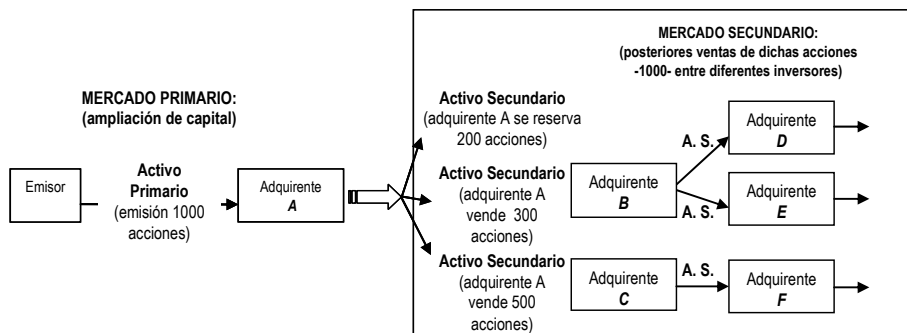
MERCADO PRIMARIO:
(ampliación de capital)

Emisor

Activo Primario
(emisión 1000 acciones)

Adquirente
A

MERCADO SECUNDARIO:
(posteriores ventas de dichas acciones -1000- entre diferentes inversores)

Activo Secundario
(adquirente A se reserva 200 acciones)

Activo Secundario
(adquirente A vende 300 acciones)

Activo Secundario
(adquirente A vende 500 acciones)

Adquirente
B

Adquirente
C

A. S.

A. S.

A. S.

Adquirente
D

Adquirente
E

Adquirente
F